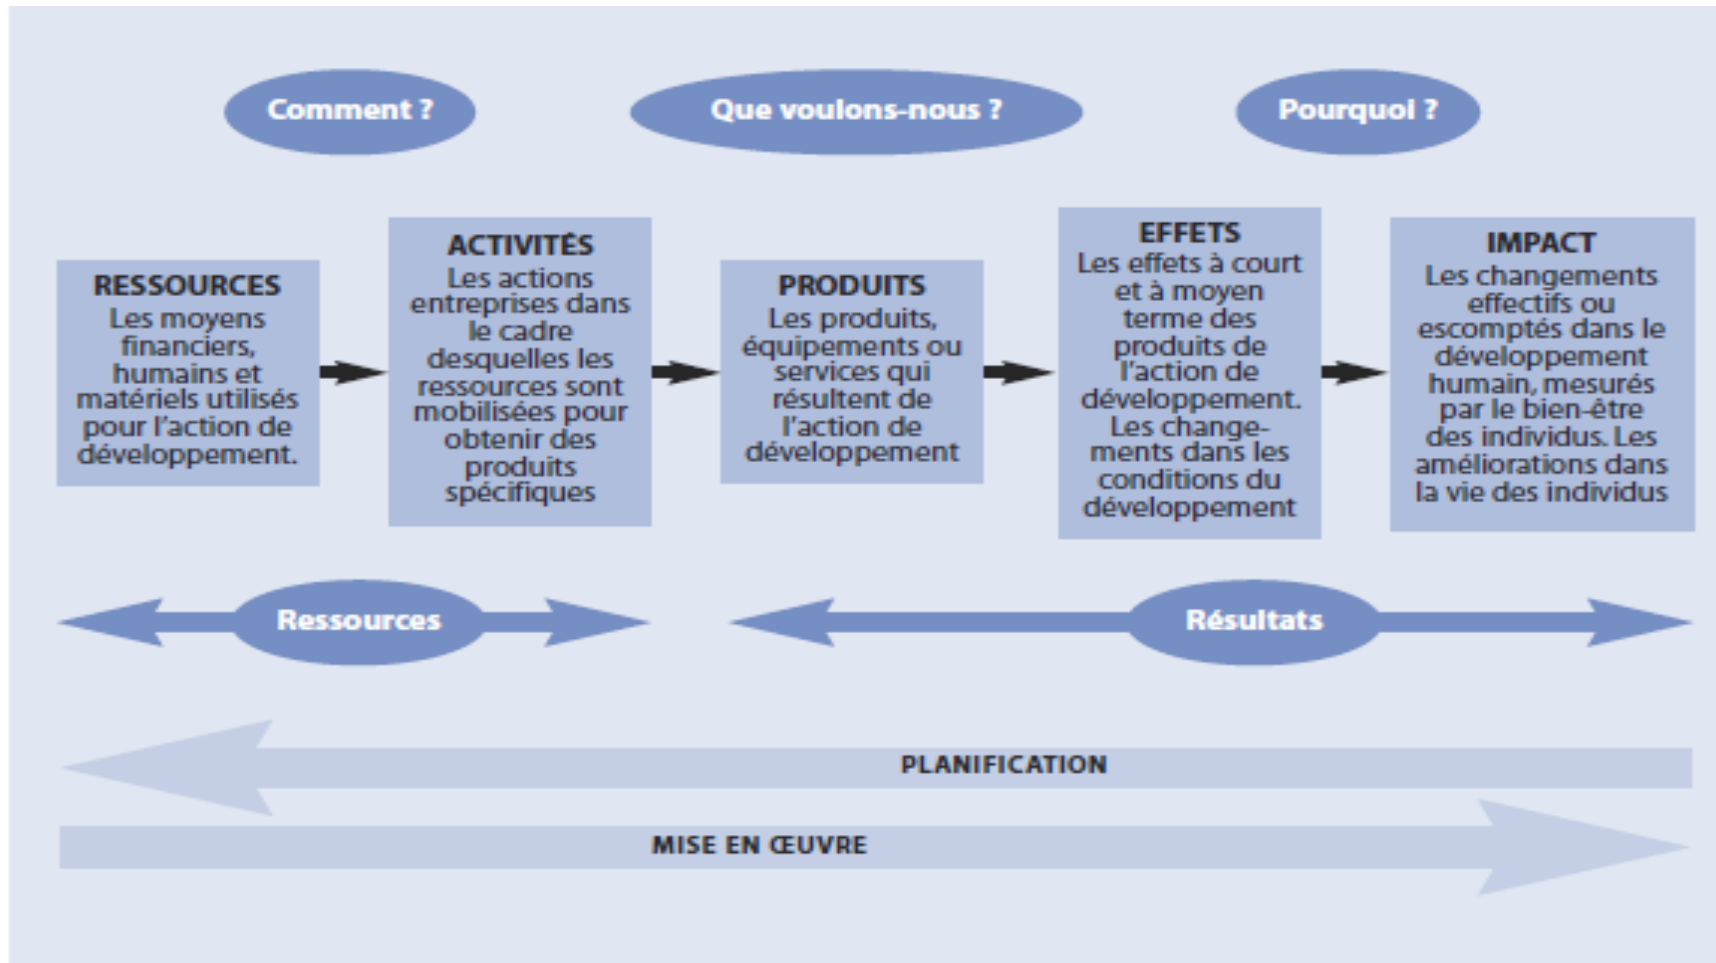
Comment ?

Que voulons-nous ?

Pourquoi ?

RESSOURCES
Les moyens financiers, humains et matériels utilisés pour l'action de développement.

ACTIVITÉS
Les actions entreprises dans le cadre desquelles les ressources sont mobilisées pour obtenir des produits spécifiques

PRODUITS
Les produits, équipements ou services qui résultent de l'action de développement

EFFETS
Les effets à court et à moyen terme des produits de l'action de développement. Les changements dans les conditions du développement

IMPACT
Les changements effectifs ou escomptés dans le développement humain, mesurés par le bien-être des individus. Les améliorations dans la vie des individus

Ressources

Résultats

PLANIFICATION

MISE EN ŒUVRE